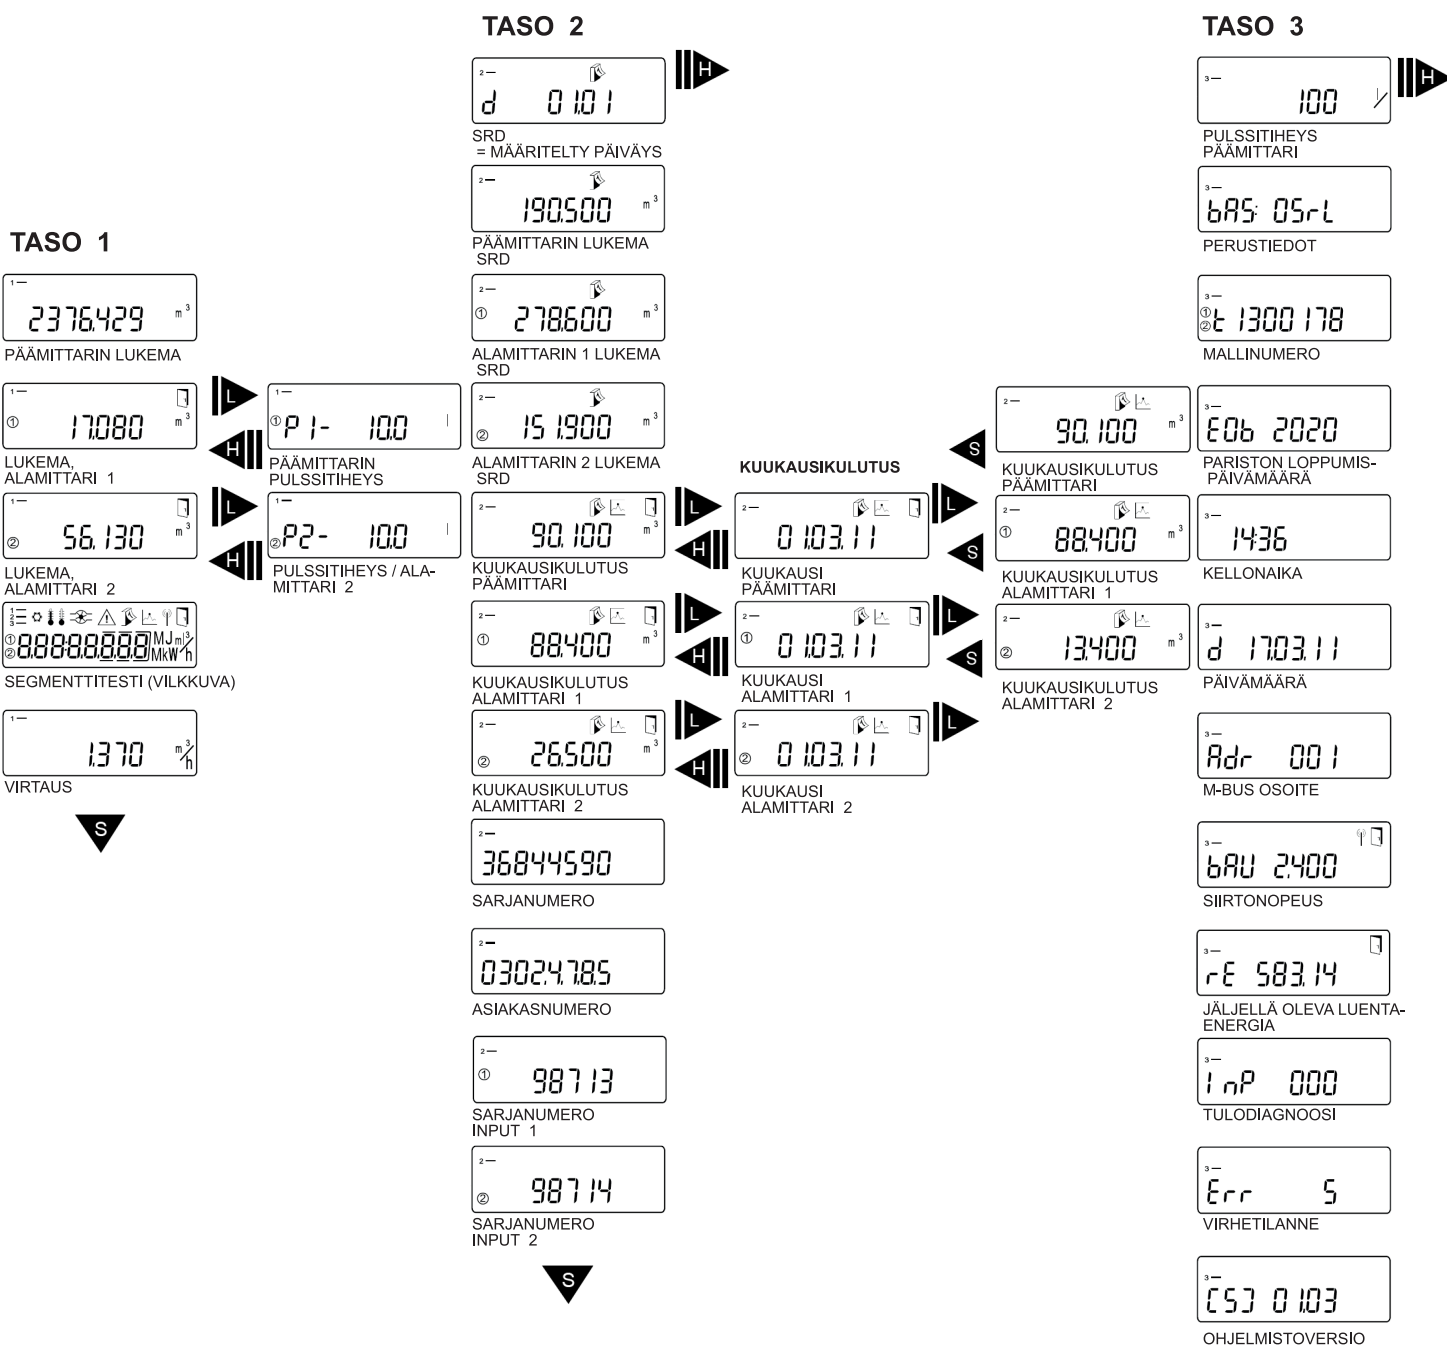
TASO 2

TASO 3

2 — d 01.01
SRD
= MÄÄRITELTY PÄIVÄYS

H

3 — 100
PULSSITIHEYS PÄÄMITTARI

H

2 — 190.500 $m^3$
PÄÄMITTARIN LUKEMA SRD

3 — bAS: 0SrL
PERUSTIEDOT

TASO 1

1 — 2376.429 $m^3$
PÄÄMITTARIN LUKEMA

2 — ① 278.600 $m^3$
ALAMITTARIN 1 LUKEMA SRD

3 — ①② t 1300 178
MALLINUMERO

1 — ① 17.080 $m^3$
LUKEMA, ALAMITTARI 1

L

H

1 — ① P1- 10.0
PÄÄMITTARIN PULSSITIHEYS

2 — ② 151.900 $m^3$
ALAMITTARIN 2 LUKEMA SRD

2 — 90.100 $m^3$
KUUKAUSIKULUTUS PÄÄMITTARI

S

3 — E0b 2020
PARISTON LOPPUMISPÄIVÄMÄÄRÄ

KUUKAUSIKULUTUS

1 — ② 56.130 $m^3$
LUKEMA, ALAMITTARI 2

L

H

1 — ② P2- 10.0
PULSSITIHEYS / ALAMITTARI 2

2 — 90.100 $m^3$
KUUKAUSIKULUTUS PÄÄMITTARI

L

H

2 — 01.03.11
KUUKAUSI PÄÄMITTARI

L

S

2 — ① 88.400 $m^3$
KUUKAUSIKULUTUS ALAMITTARI 1

3 — 14:36
KELLONAIKA

①② 8.8.8.8.8.8.8.8 MJ MkW $m^3$ $\frac{m^3}{h}$
SEGMENTTITESTI (VILKKUVA)

2 — ① 88.400 $m^3$
KUUKAUSIKULUTUS ALAMITTARI 1

L

H

2 — ① 01.03.11
KUUKAUSI ALAMITTARI 1

L

S

2 — ② 13.400 $m^3$
KUUKAUSIKULUTUS ALAMITTARI 2

3 — d 17.03.11
PÄIVÄMÄÄRÄ

1 — 1.370 $\frac{m^3}{h}$
VIRTAUS

2 — ② 26.500 $m^3$
KUUKAUSIKULUTUS ALAMITTARI 2

L

H

2 — ② 01.03.11
KUUKAUSI ALAMITTARI 2

L

3 — Adr 001
M-BUS OSOITE

S

2 — 36844590
SARJANUMERO

3 — bAU 2400
SIIRTONOPEUS

2 — 03024785
ASIAKASNUMERO

3 — rE 583.14
JÄLJELLÄ OLEVA LUENTA-ENERGIA

2 — ① 98713
SARJANUMERO INPUT 1

3 — InP 000
TULODIAGNOOSI

2 — ② 98714
SARJANUMERO INPUT 2

3 — Err 5
VIRHETILANNE

S

3 — CS] 01.03
OHJELMISTOVERSIO